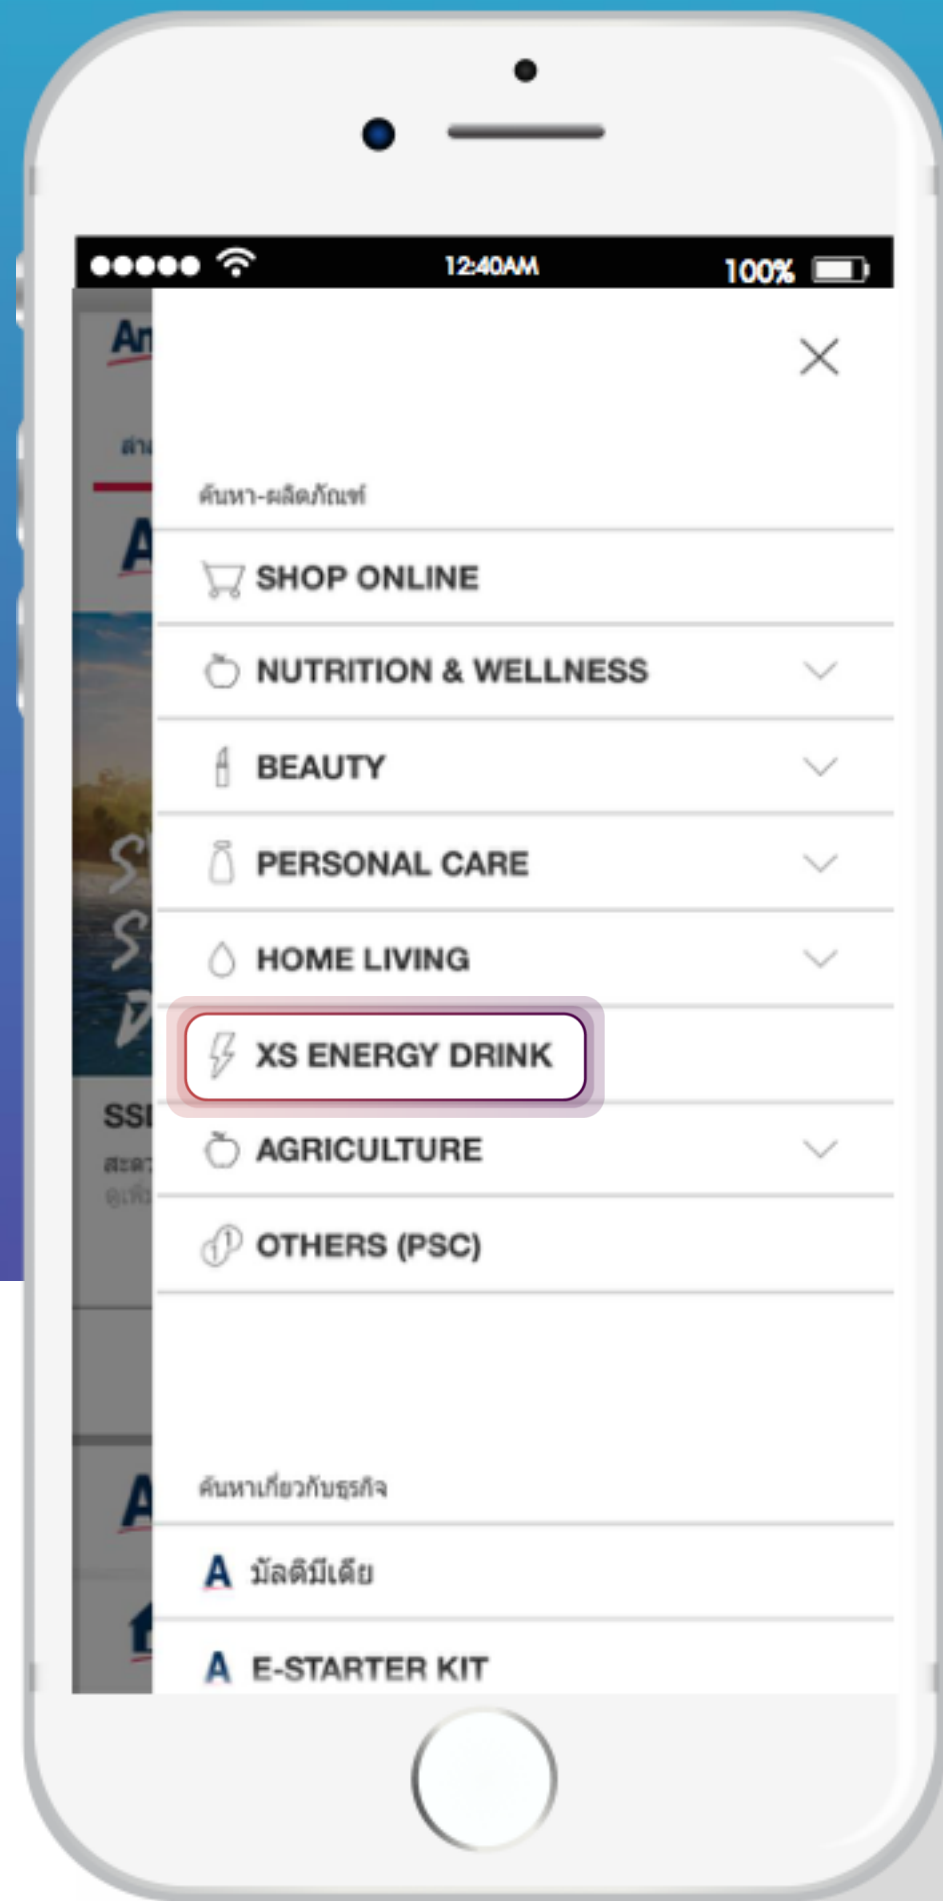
●●●●● 12:40AM 100%

An

ค้นหา-ผลิตภัณฑ์

SHOP ONLINE

NUTRITION & WELLNESS

BEAUTY

PERSONAL CARE

HOME LIVING

XS ENERGY DRINK

AGRICULTURE

OTHERS (PSC)

SSI

ค้นหาเกี่ยวกับธุรกิจ

A มัลติมีเดีย

A E-STARTER KIT